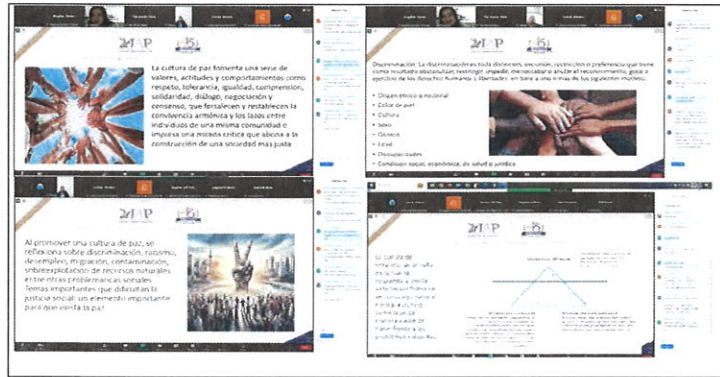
La cultura de paz fomenta una serie de valores, actitudes y comportamientos como respeto, tolerancia, igualdad, comprensión, solidaridad, diálogo, negociación y consenso, que fortalecen y restablecen la convivencia armónica y los lazos entre individuos de una misma comunidad e impulsa una mirada crítica que abona a la construcción de una sociedad más justa

Discriminación: La discriminación es toda distinción, exclusión, restricción o preferencia que tiene como resultado obstaculizar, restringir, impedir, menoscabar o anular el reconocimiento, goce o ejercicio de los derechos humanos y libertades, en base a uno o más de los siguientes motivos:

Origen étnico o nacional
Color de piel
Cultura
Sexo
Género
Edad
Discapacidades
Condición social, económica, de salud o jurídica

Al promover una cultura de paz, se reflexiona sobre discriminación, racismo, desempleo, migración, contaminación, sobreexplotación de recursos naturales entre otras problemáticas sociales. Temas importantes que dificultan la justicia social: un elemento importante para que exista la paz

La cultura de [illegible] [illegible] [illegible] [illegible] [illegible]

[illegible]

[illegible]